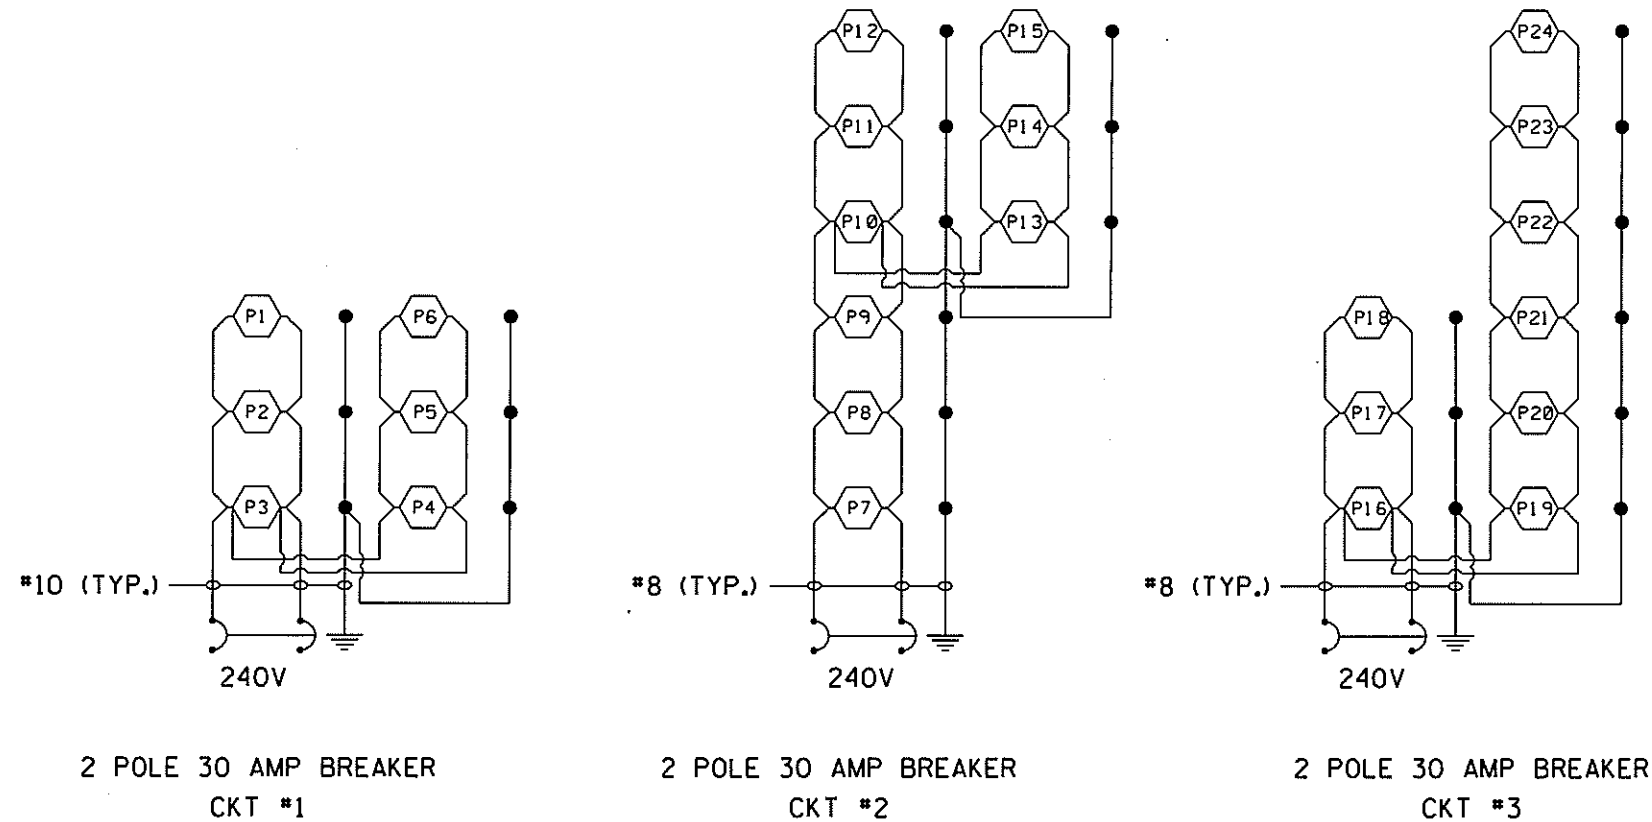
P12
P15
P24
P11
P14
P23
P10
P13
P22
P1
P6
P9
P18
P21
P2
P5
P8
P17
P20
P3
P4
P7
P16
P19
#10 (TYP.)
#8 (TYP.)
#8 (TYP.)
240V
240V
240V
2 POLE 30 AMP BREAKER
CKT #1
2 POLE 30 AMP BREAKER
CKT #2
2 POLE 30 AMP BREAKER
CKT #3